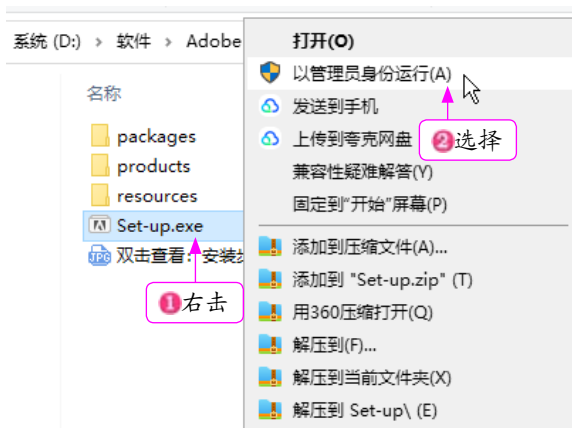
系统 (D:) › 软件 › Adobe

名称

packages
products
resources
Set-up.exe
双击查看：安装

❶右击

打开(O)
以管理员身份运行(A)
发送到手机
上传到夸克网盘
兼容性疑难解答(Y)
固定到"开始"屏幕(P)
添加到压缩文件(A)...
添加到 "Set-up.zip" (T)
用360压缩打开(Q)
解压到(F)...
解压到当前文件夹(X)
解压到 Set-up\ (E)

❷选择